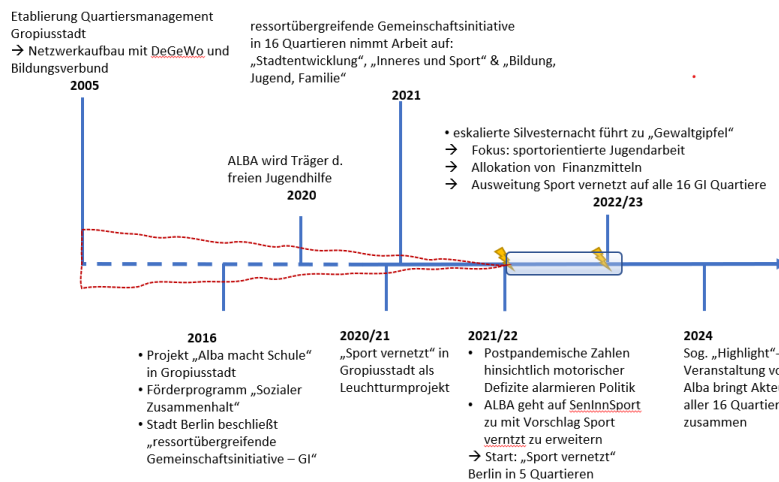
Etablierung Quartiersmanagement Gropiusstadt
→ Netzwerkaufbau mit DeGeWo und Bildungsverbund
2005

ressortübergreifende Gemeinschaftsinitiative in 16 Quartieren nimmt Arbeit auf: „Stadtentwicklung“, „Inneres und Sport“ & „Bildung, Jugend, Familie“
2021

• eskalierte Silvesternacht führt zu „Gewaltgipfel“
→ Fokus: sportorientierte Jugendarbeit
→ Allokation von Finanzmitteln
→ Ausweitung Sport vernetzt auf alle 16 GI Quartiere
2022/23

ALBA wird Träger d. freien Jugendhilfe
2020

2016
• Projekt „Alba macht Schule“ in Gropiusstadt
• Förderprogramm „Sozialer Zusammenhalt“
• Stadt Berlin beschließt „ressortübergreifende Gemeinschaftsinitiative – GI“

2020/21
„Sport vernetzt“ in Gropiusstadt als Leuchtturmprojekt

2021/22
• Postpandemische Zahlen hinsichtlich motorischer Defizite alarmieren Politik
• ALBA geht auf SenInnSport zu mit Vorschlag Sport verntzt zu erweitern
→ Start: „Sport vernetzt“ Berlin in 5 Quartieren

2024
Sog. „Highlight“-Veranstaltung vo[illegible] Alba bringt Akte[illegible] aller 16 Quartie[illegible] zusammen